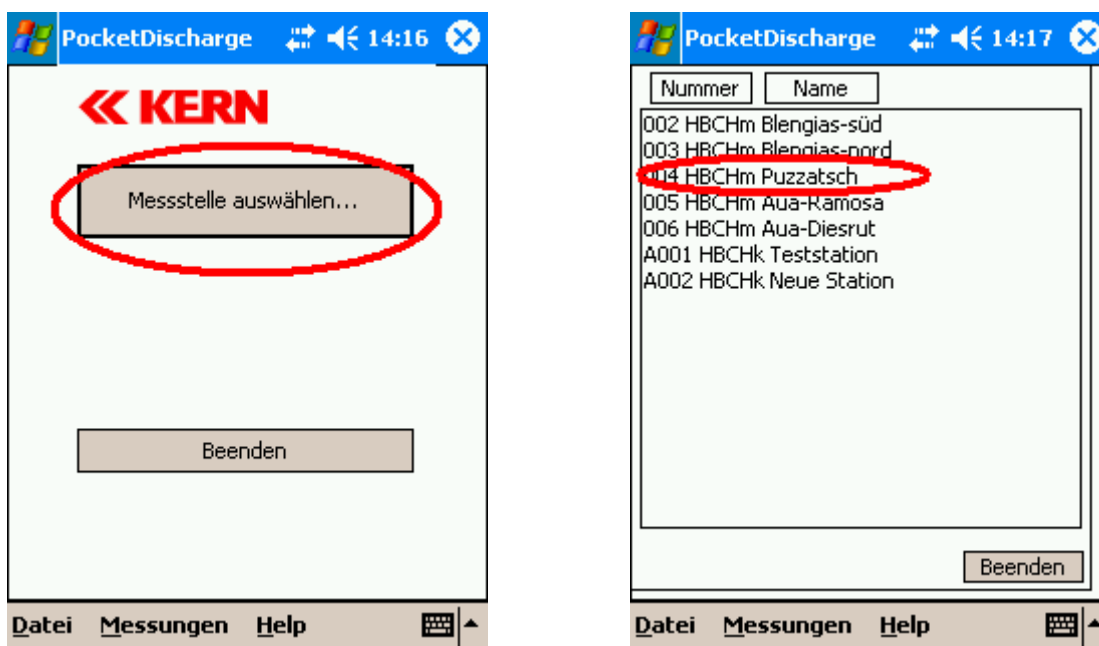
PocketDischarge 14:16

KERN

Messstelle auswählen...

Beenden

Datei Messungen Help

PocketDischarge 14:17

Nummer Name

002 HBCHm Blengias-süd
003 HBCHm Blengias-nord
004 HBCHm Puzzatsch
005 HBCHm Aua-Ramosa
006 HBCHm Aua-Diesrut
A001 HBCHk Teststation
A002 HBCHk Neue Station

Beenden

Datei Messungen Help